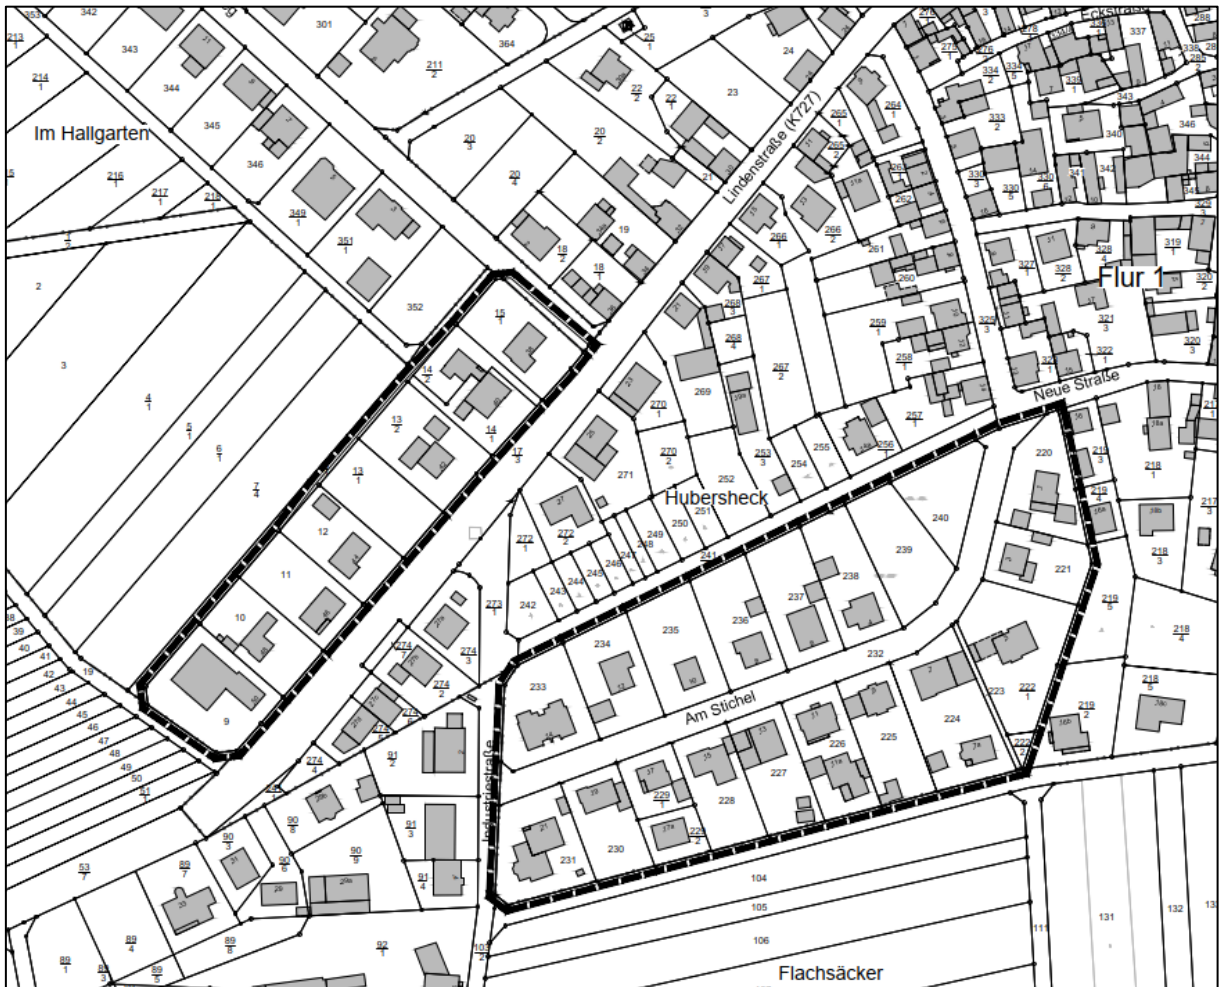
Im Hallgarten

Lindenstraße (K727)

Eckstraße

Flur 1

Neue Straße

Hubersheck

Am Stichel

Industriestraße

Flachsäcker

342
301
364
343
344
345
346
352
2
3
$\frac{4}{1}$
$\frac{5}{1}$
$\frac{6}{1}$
$\frac{7}{4}$
$\frac{214}{1}$
$\frac{216}{1}$
$\frac{217}{1}$
$\frac{218}{1}$
$\frac{211}{2}$
$\frac{349}{1}$
$\frac{351}{1}$
$\frac{20}{3}$
$\frac{20}{2}$
$\frac{20}{4}$
$\frac{22}{2}$
$\frac{18}{2}$
$\frac{18}{1}$
$\frac{15}{1}$
$\frac{14}{2}$
$\frac{14}{1}$
$\frac{13}{2}$
$\frac{13}{1}$
$\frac{17}{3}$
12
11
10
9
19
23
24
21
269
271
252
254
255
261
260
$\frac{270}{1}$
$\frac{270}{2}$
$\frac{253}{3}$
$\frac{256}{1}$
$\frac{257}{1}$
$\frac{258}{1}$
$\frac{259}{1}$
$\frac{266}{1}$
$\frac{266}{2}$
$\frac{267}{1}$
$\frac{267}{2}$
$\frac{268}{3}$
$\frac{268}{4}$
$\frac{264}{1}$
$\frac{265}{1}$
337
346
340
342
$\frac{334}{2}$
$\frac{333}{2}$
$\frac{330}{5}$
$\frac{327}{1}$
$\frac{328}{2}$
$\frac{328}{4}$
$\frac{325}{3}$
$\frac{321}{3}$
$\frac{322}{1}$
$\frac{319}{1}$
$\frac{320}{2}$
320
220
221
240
239
238
237
236
235
234
233
232
231
230
228
227
226
225
224
223
$\frac{222}{1}$
$\frac{229}{1}$
$\frac{229}{2}$
251
250
249
248
247
246
245
244
243
242
241
$\frac{272}{1}$
$\frac{272}{2}$
$\frac{273}{1}$
$\frac{274}{1}$
$\frac{274}{2}$
$\frac{274}{3}$
$\frac{274}{4}$
$\frac{91}{2}$
$\frac{91}{3}$
$\frac{91}{4}$
$\frac{90}{3}$
$\frac{90}{6}$
$\frac{90}{8}$
$\frac{90}{9}$
$\frac{89}{7}$
$\frac{89}{4}$
$\frac{89}{8}$
$\frac{89}{5}$
$\frac{89}{1}$
$\frac{92}{1}$
$\frac{53}{7}$
$\frac{51}{1}$
39
40
41
42
43
44
45
46
47
48
49
50
19
104
105
106
131
132
111
$\frac{218}{1}$
$\frac{218}{3}$
$\frac{218}{4}$
$\frac{218}{5}$
$\frac{219}{5}$
$\frac{219}{2}$
$\frac{219}{3}$